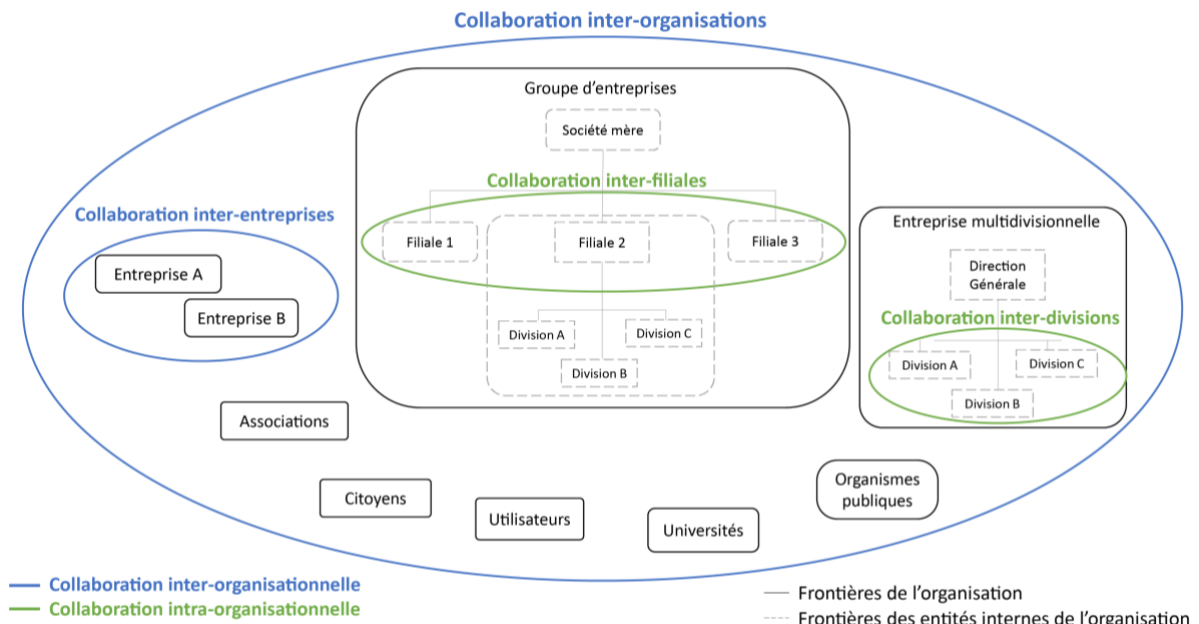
Collaboration inter-organisations

Groupe d'entreprises

Société mère

Collaboration inter-filiales

Filiale 1

Filiale 2

Filiale 3

Division A

Division C

Division B

Collaboration inter-entreprises

Entreprise A

Entreprise B

Entreprise multidivisionnelle

Direction Générale

Collaboration inter-divisions

Division A

Division C

Division B

Associations

Citoyens

Utilisateurs

Universités

Organismes publiques

Collaboration inter-organisationnelle

Collaboration intra-organisationnelle

Frontières de l'organisation

Frontières des entités internes de l'organisation